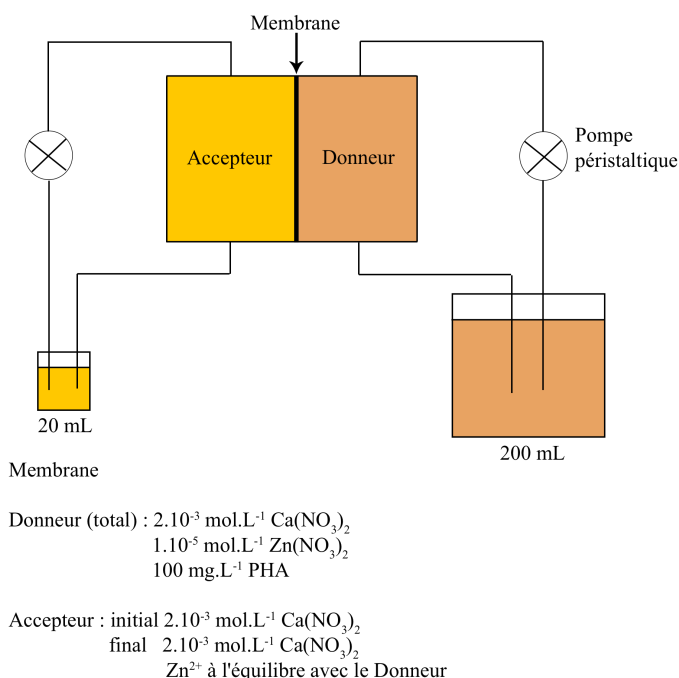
Membrane

Accepteur

Donneur

Pompe péristaltique

20 mL

200 mL

Membrane

Donneur (total) : 2.10$^{-3}$ mol.L$^{-1}$ $Ca(NO_3)_2$
1.10$^{-5}$ mol.L$^{-1}$ $Zn(NO_3)_2$
100 mg.L$^{-1}$ PHA

Accepteur : initial 2.10$^{-3}$ mol.L$^{-1}$ $Ca(NO_3)_2$
final 2.10$^{-3}$ mol.L$^{-1}$ $Ca(NO_3)_2$
$Zn^{2+}$ à l'équilibre avec le Donneur